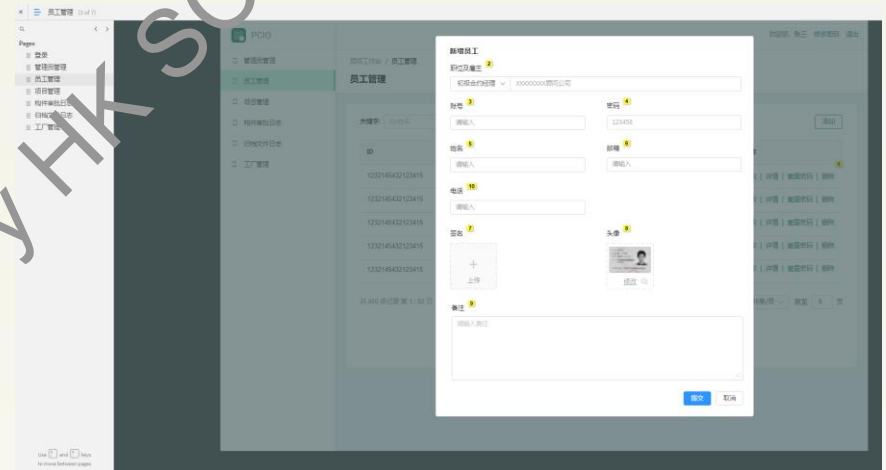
员工管理

Pages
登录
管理员管理
员工管理
项目管理
构件审批日志
归档文件日志
工厂管理

PCIO
管理员管理
员工管理
项目管理
构件审批日志
归档文件日志
工厂管理

员工管理
关键字
ID
123214543212341
123214543212341
123214543212341
123214543212341
123214543212341

新增员工
职位及雇主 2
初级合约经理 | XXXXXXXX顾问公司
账号 3
请输入
密码 4
123456
姓名 5
请输入
邮箱 6
请输入
电话 10
请输入
签名 7
+
上传
头像 8
修改
备注 9
请输入备注
提交
取消

添加
详情 | 重置密码 | 删除
详情 | 重置密码 | 删除
详情 | 重置密码 | 删除
详情 | 重置密码 | 删除
详情 | 重置密码 | 删除

Use [ ] and [ ] keys to move between pages